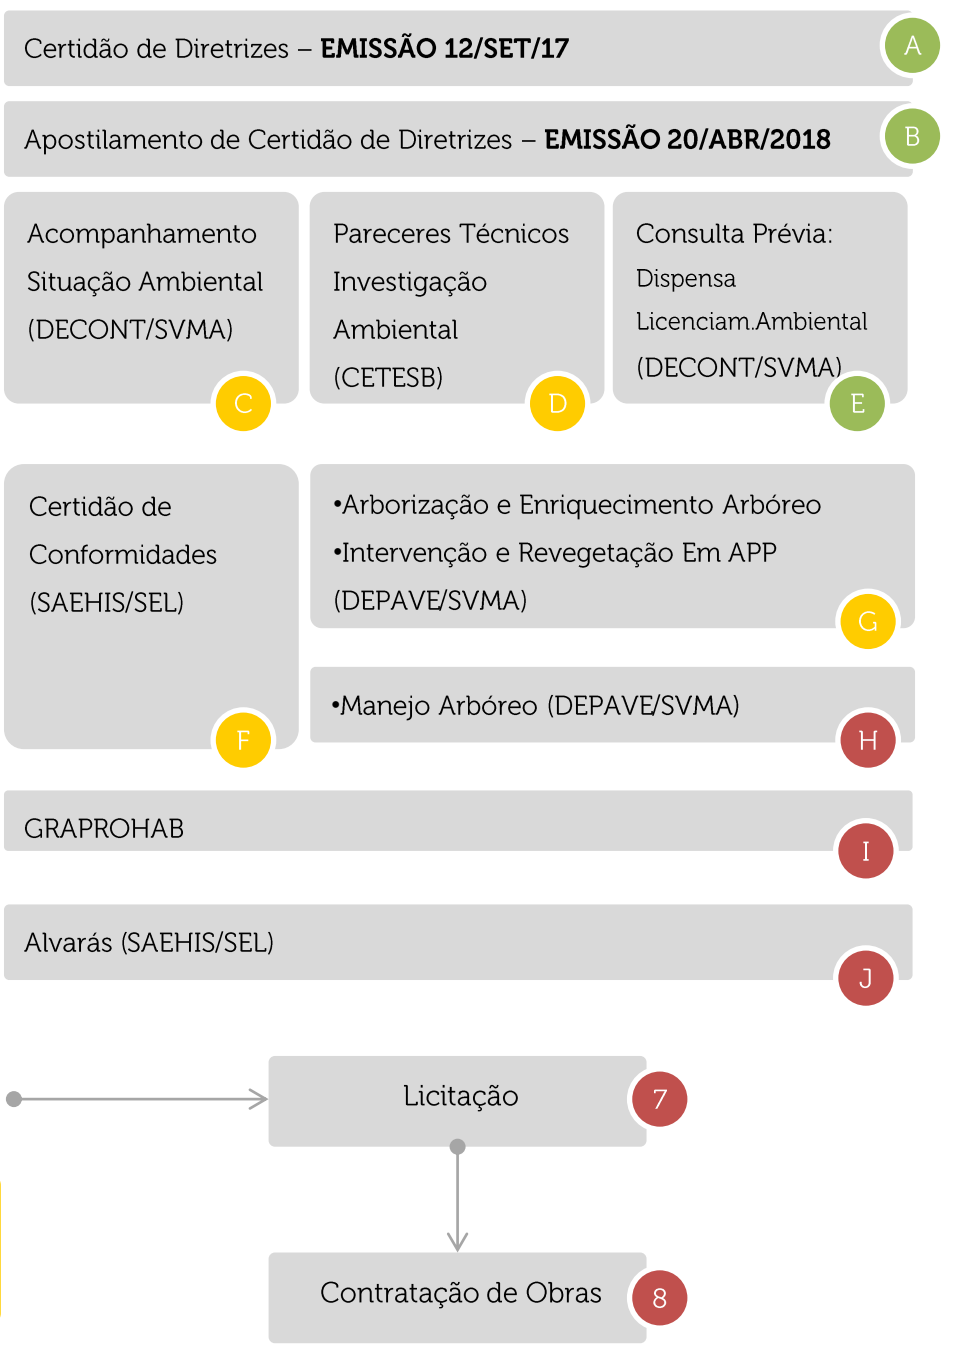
Certidão de Diretrizes – **EMISSÃO 12/SET/17**

A

Apostilamento de Certidão de Diretrizes – **EMISSÃO 20/ABR/2018**

B

Acompanhamento Situação Ambiental (DECONT/SVMA)

C

Pareceres Técnicos Investigação Ambiental (CETESB)

D

Consulta Prévia: Dispensa Licenciam.Ambiental (DECONT/SVMA)

E

Certidão de Conformidades (SAEHIS/SEL)

F

•Arborização e Enriquecimento Arbóreo
•Intervenção e Revegetação Em APP
(DEPAVE/SVMA)

G

•Manejo Arbóreo (DEPAVE/SVMA)

H

GRAPROHAB

I

Alvarás (SAEHIS/SEL)

J

Licitação

7

Contratação de Obras

8